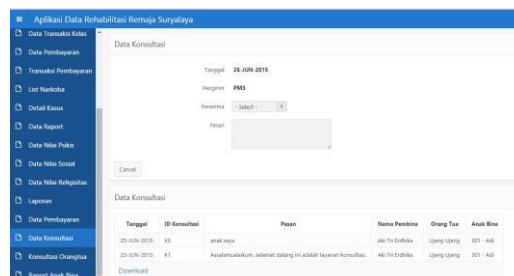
Aplikasi Data Rehabilitasi Remaja Suryalaya

Data Transaksi Kelas
Data Pembayaran
Transaksi Pembayaran
List Narkoba
Detail Kasus
Data Raport
Data Nilai Pokis
Data Nilai Sosial
Data Nilai Religisitas
Laporan
Data Pembayaran
Data Konsultasi
Konsultasi Orangtua
Raport Anak Bina

Data Konsultasi

Tanggal 26-JUN-2015
Pengirim PM3
Penerima - Select -
Pesan

Cancel

Data Konsultasi

| Tanggal | ID Konsultasi | Pesan | Nama Pembina | Orang Tua | Anak Bina |
|---|---|---|---|---|---|
| 25-JUN-2015 | K3 | anak saya | Aki Tri Erdhika | Ujang Ujang | 301 - Adi |
| 23-JUN-2015 | K1 | Assalamualaikum, selamat datang ini adalah layanan konsultasi. | Aki Tri Erdhika | Ujang Ujang | 301 - Adi |

Download